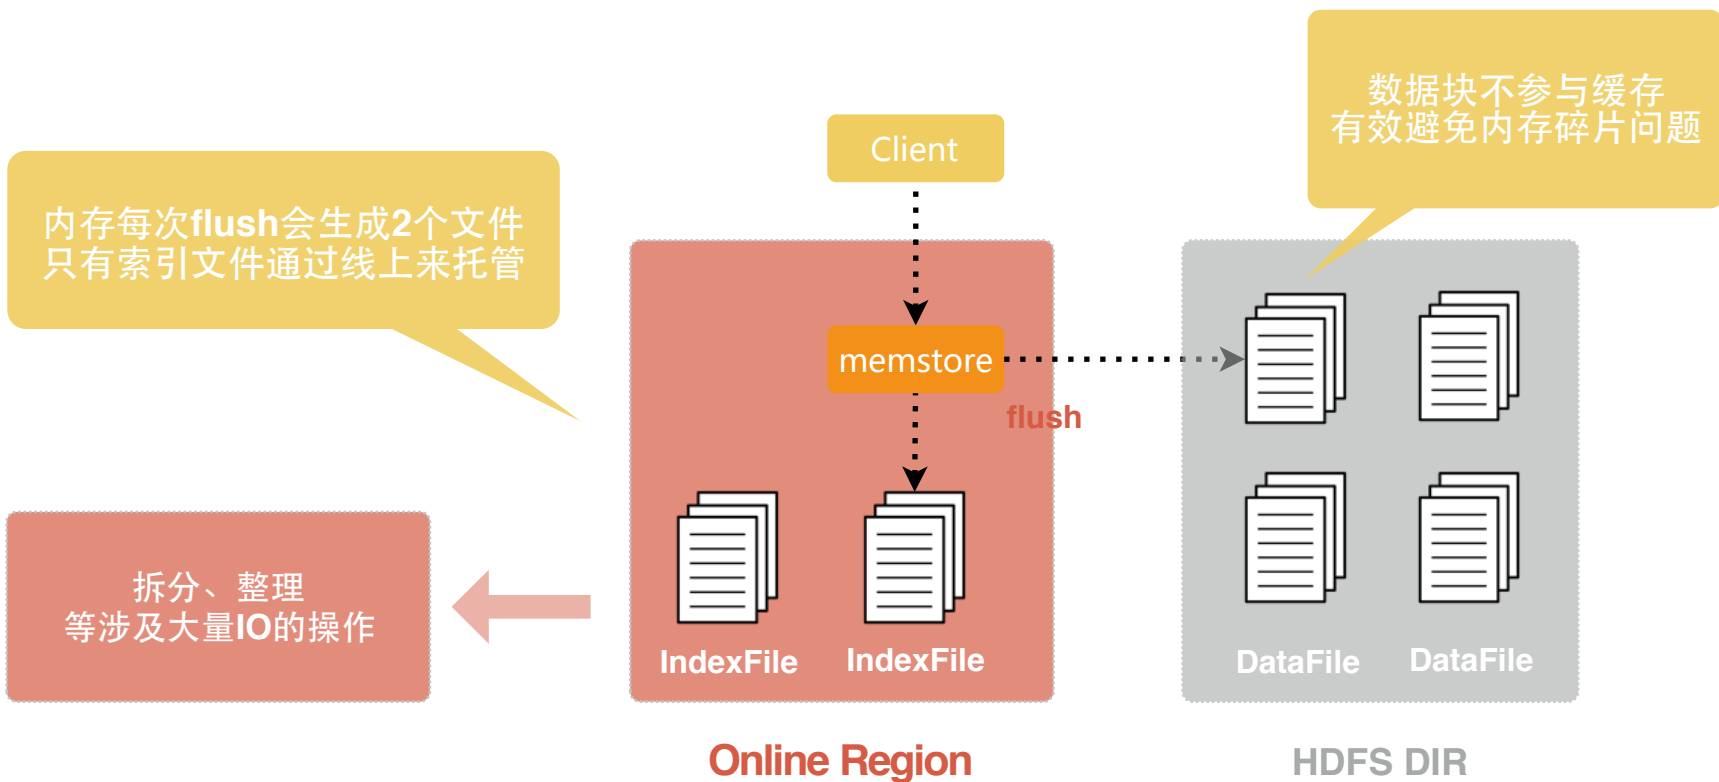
数据块不参与缓存
有效避免内存碎片问题

Client

内存每次flush会生成2个文件
只有索引文件通过线上来托管

memstore

flush

拆分、整理
等涉及大量IO的操作

IndexFile IndexFile

DataFile DataFile

Online Region

HDFS DIR